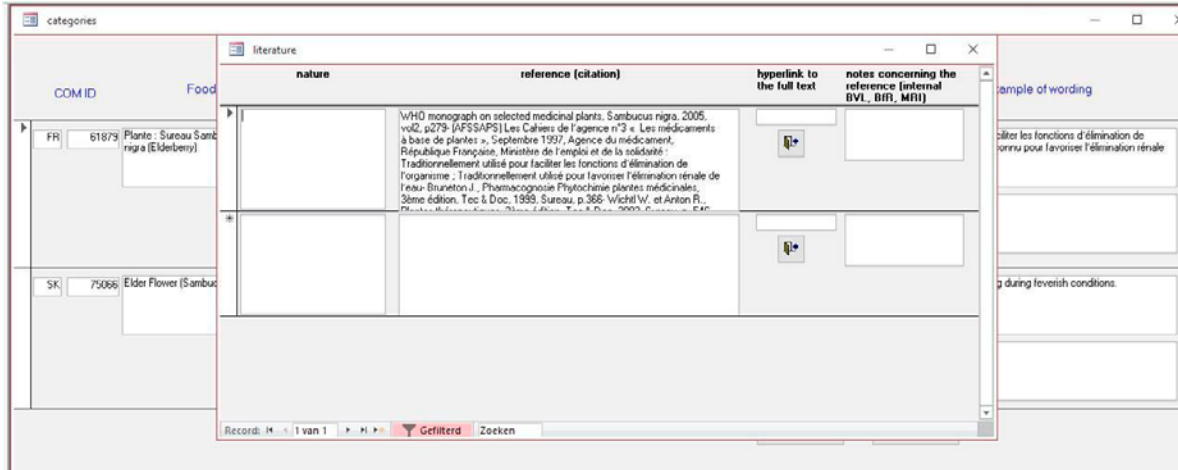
categories

COM ID

Food

FR 61879 Plante : Sureau Samb nigra (Elderberry)

SK 75066 Elder Flower (Sambuc

ample of wording

ciliter les fonctions d'élimination de onnu pour favoriser l'élimination rénale

g during feverish conditions.

literature

| nature | reference (citation) | hyperlink to the full text | notes concerning the reference (internal BVL, BfR, MRI) |
|---|---|---|---|
| | WHO monograph on selected medicinal plants, Sambucus nigra, 2005, vol2, p279- [AFSSAPS] Les Cahiers de l'agence n°3 « Les médicaments à base de plantes », Septembre 1997, Agence du médicament, République Française, Ministère de l'emploi et de la solidarité : Traditionnellement utilisé pour faciliter les fonctions d'élimination de l'organisme ; Traditionnellement utilisé pour favoriser l'élimination rénale de l'eau- Bruneton J., Pharmacognosie Phytochimie plantes médicinales, 3ème édition, Tec & Doc, 1999, Sureau, p.366- Wichtl W. et Anton R., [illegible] | | |
| | | | |

Record: 1 van 1 Gefilterd Zoeken